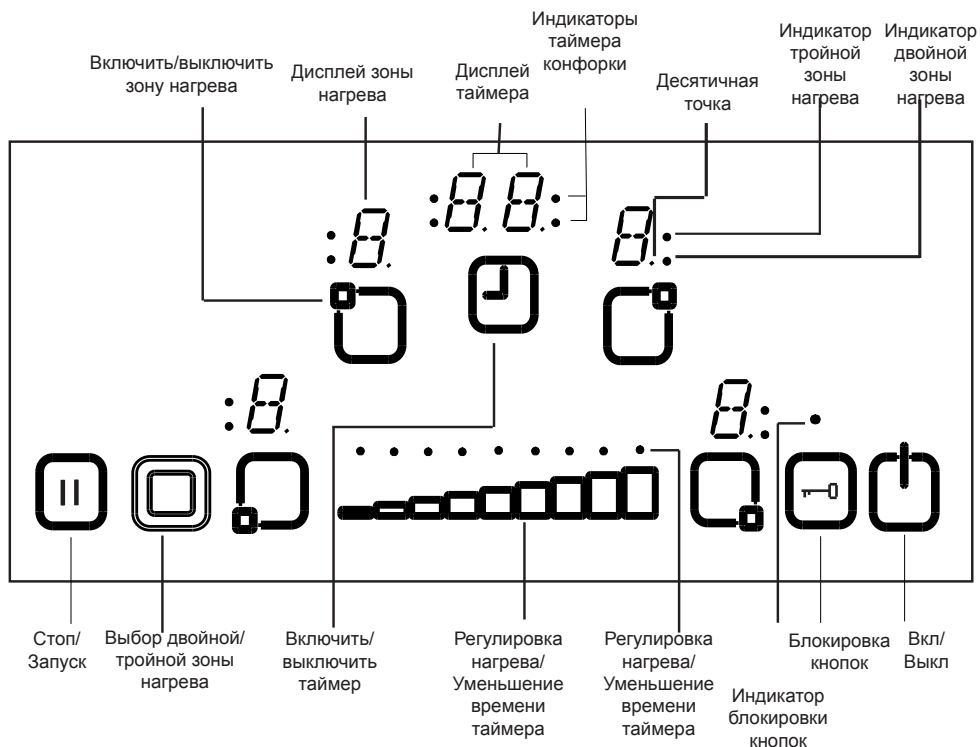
Включить/выключить зону нагрева

Дисплей зоны нагрева

Дисплей таймера

Индикаторы таймера конфорки

Десятичная точка

Индикатор тройной зоны нагрева

Индикатор двойной зоны нагрева

Стоп/ Запуск

Выбор двойной/ тройной зоны нагрева

Включить/ выключить таймер

Регулировка нагрева/ Уменьшение времени таймера

Регулировка нагрева/ Уменьшение времени таймера

Индикатор блокировки кнопок

Блокировка кнопок

Вкл/ Выкл